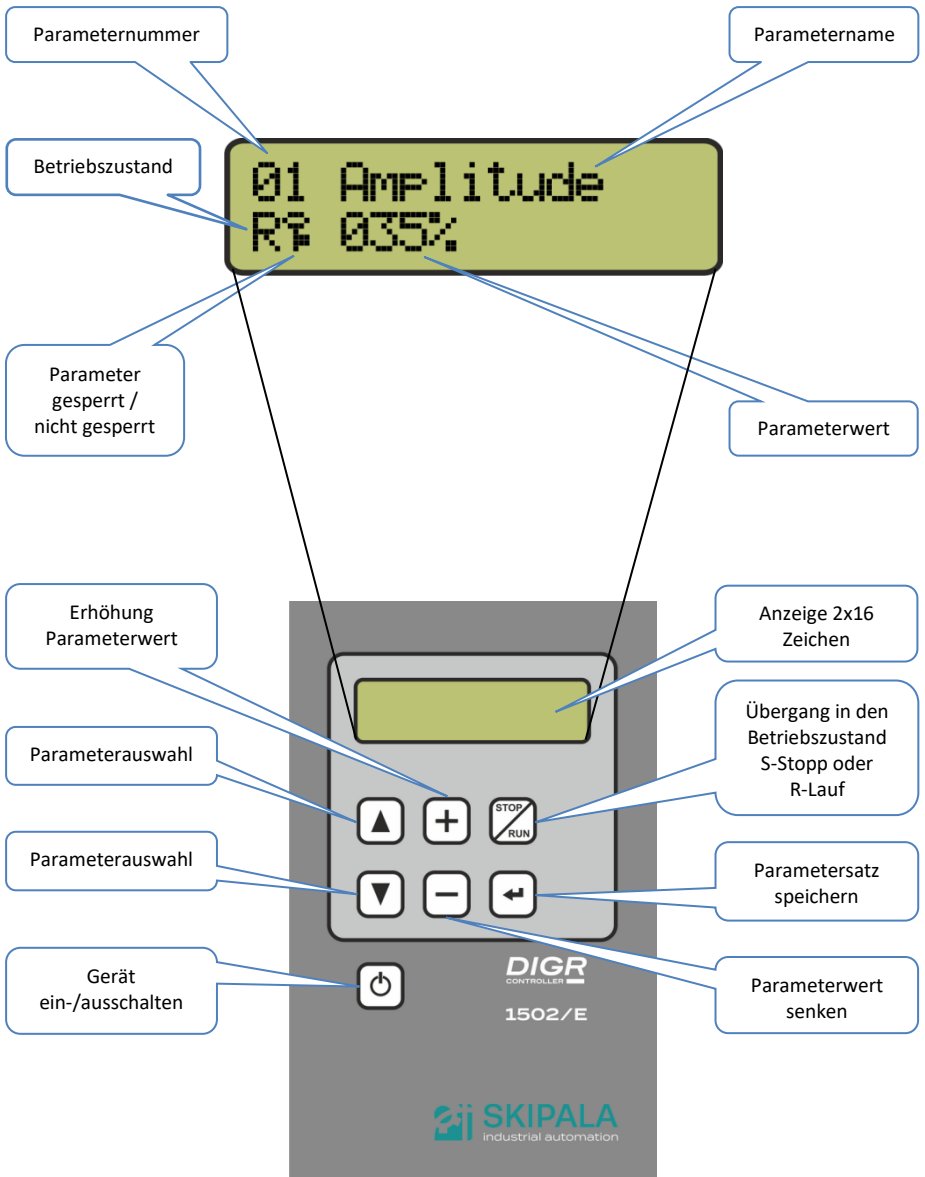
Parameternummer

Parametername

Betriebszustand

01 Amplitude
R 035%

Parameter gesperrt / nicht gesperrt

Parameterwert

Erhöhung Parameterwert

Anzeige 2x16 Zeichen

Parameterauswahl

Übergang in den Betriebszustand S-Stopp oder R-Lauf

STOP
RUN

Parameterauswahl

Parametersatz speichern

Gerät ein-/ausschalten

DIGR
CONTROLLER

1502/E

Parameterwert senken

SKIPALA
industrial automation